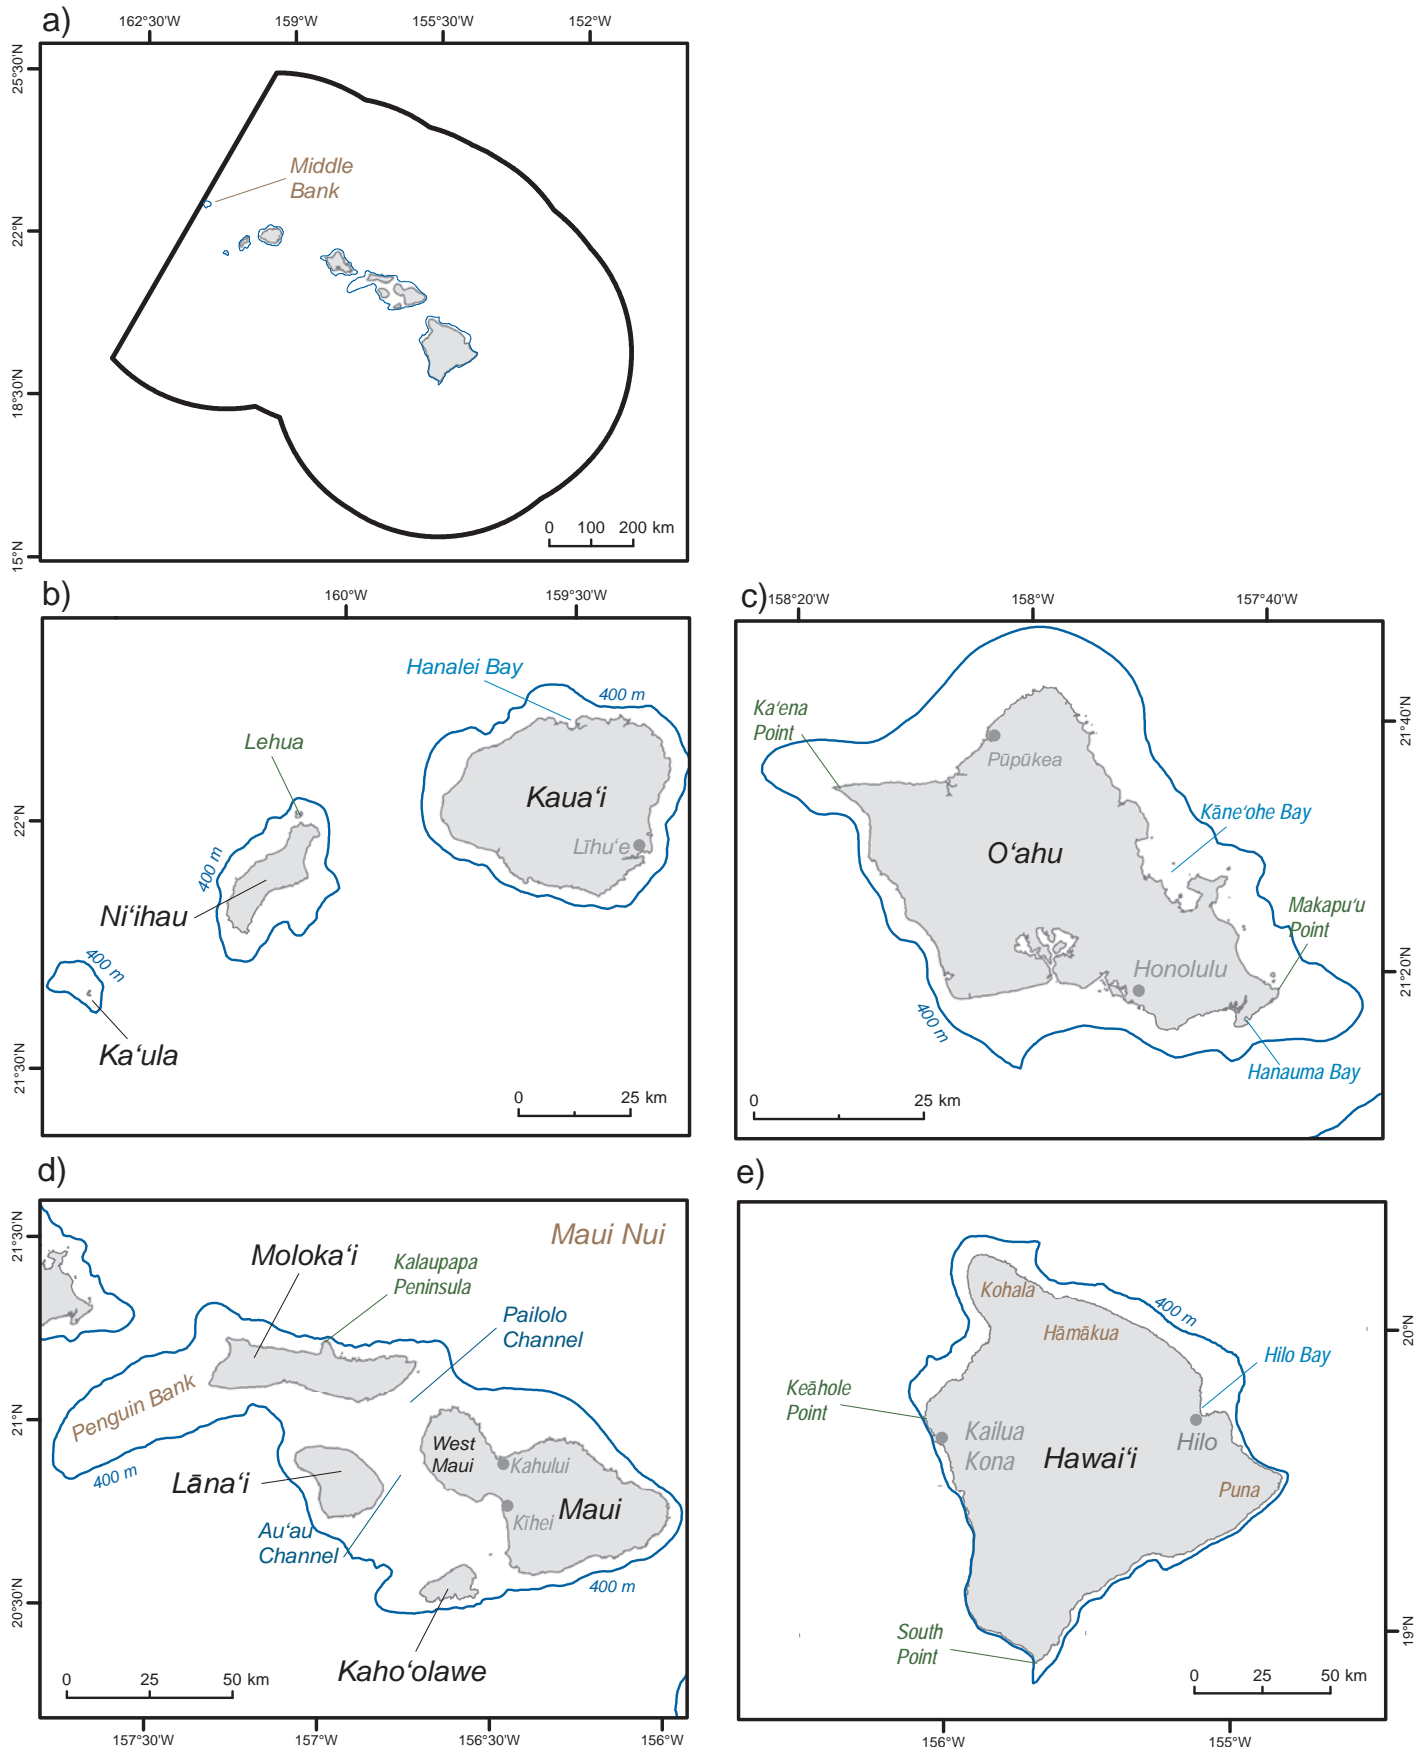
a)
162°30'W
159°W
155°30'W
152°W
25°30'N
22°N
18°30'N
15°N
Middle Bank
0 100 200 km

b)
160°W
159°30'W
22°N
21°30'N
Hanalei Bay
400 m
Lehua
Kaua'i
Līhu'e
400 m
Ni'ihau
400 m
Ka'ula
0 25 km

c)
158°20'W
158°W
157°40'W
21°40'N
21°20'N
Ka'ena Point
Pūpūkea
Kāne'ohe Bay
O'ahu
Makapu'u Point
Honolulu
400 m
Hanauma Bay
0 25 km

d)
21°30'N
21°N
20°30'N
Maui Nui
Moloka'i
Kalaupapa Peninsula
Pailolo Channel
Penguin Bank
400 m
Lāna'i
West Maui
Kahului
Kīhei
Maui
Au'au Channel
400 m
Kaho'olawe
0 25 50 km
157°30'W
157°W
156°30'W
156°W

e)
20°N
19°N
Kohala
400 m
Hāmākua
Hilo Bay
Keāhole Point
Kailua Kona
Hawai'i
Hilo
Puna
South Point
0 25 50 km
156°W
155°W